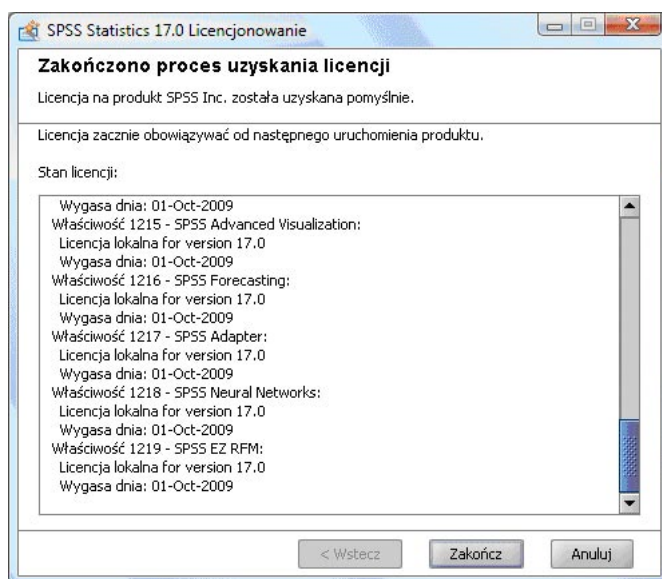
SPSS Statistics 17.0 Licencjonowanie

Zakończono proces uzyskania licencji

Licencja na produkt SPSS Inc. została uzyskana pomyślnie.

Licencja zacznie obowiązywać od następnego uruchomienia produktu.

Stan licencji:

Wygasa dnia: 01-Oct-2009
Właściwość 1215 - SPSS Advanced Visualization:
Licencja lokalna for version 17.0
Wygasa dnia: 01-Oct-2009
Właściwość 1216 - SPSS Forecasting:
Licencja lokalna for version 17.0
Wygasa dnia: 01-Oct-2009
Właściwość 1217 - SPSS Adapter:
Licencja lokalna for version 17.0
Wygasa dnia: 01-Oct-2009
Właściwość 1218 - SPSS Neural Networks:
Licencja lokalna for version 17.0
Wygasa dnia: 01-Oct-2009
Właściwość 1219 - SPSS EZ RFM:
Licencja lokalna for version 17.0
Wygasa dnia: 01-Oct-2009

< Wstecz
Zakończ
Anuluj